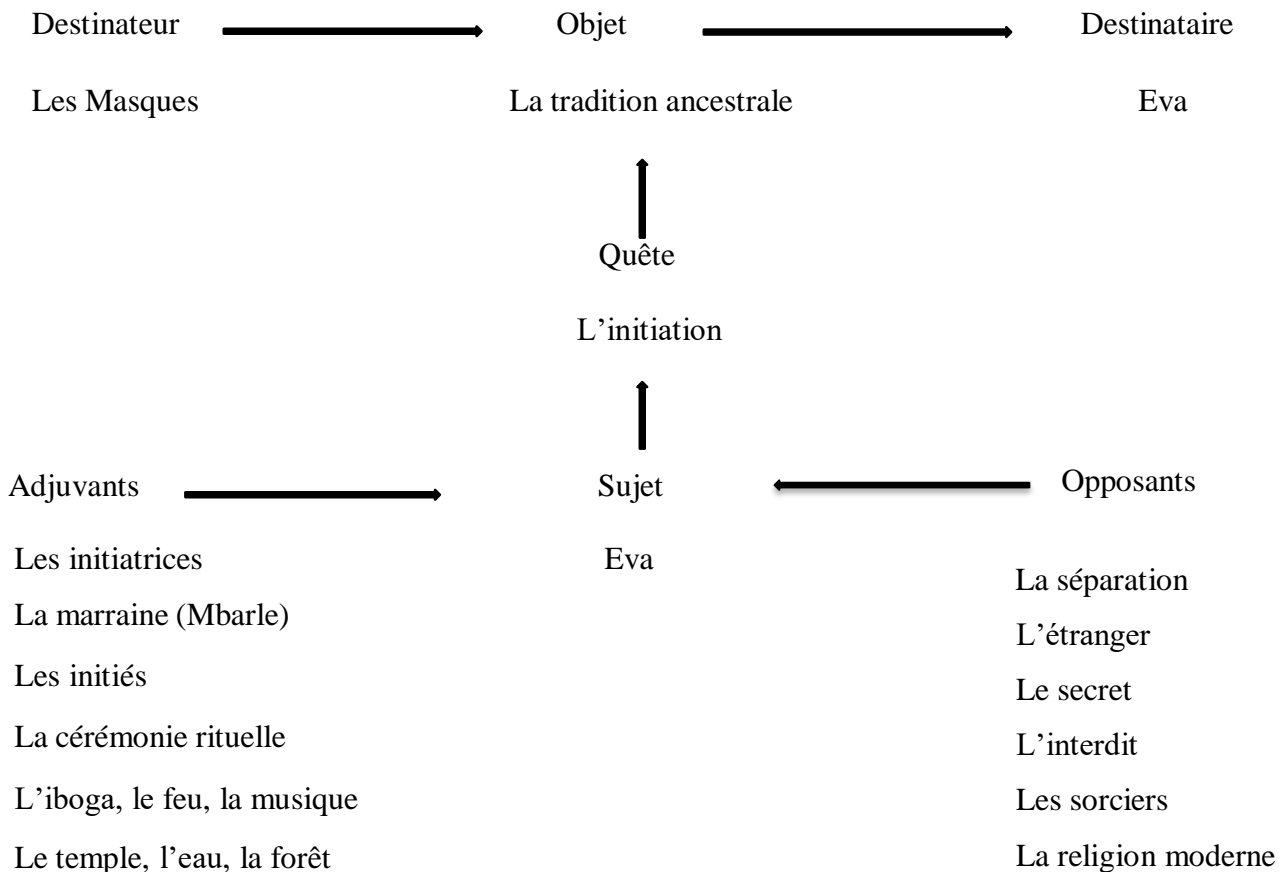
Destinateur

Les Masques

Objet

La tradition ancestrale

Destinataire

Eva

Quête

L'initiation

Adjuvants

Les initiatrices

La marraine (Mbarle)

Les initiés

La cérémonie rituelle

L'iboga, le feu, la musique

Le temple, l'eau, la forêt

Sujet

Eva

Opposants

La séparation

L'étranger

Le secret

L'interdit

Les sorciers

La religion moderne